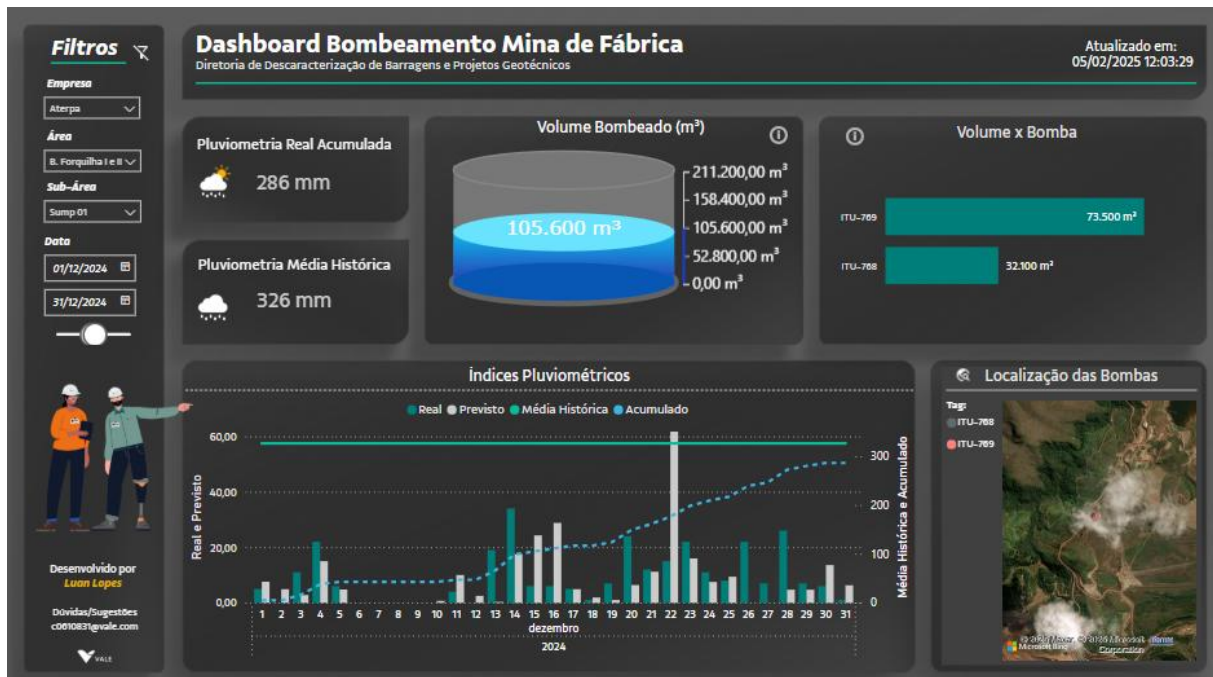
Filtros

Empresa
Aterpa

Área
B. Forquilha I e II

Sub-Área
Sump 01

Data
01/12/2024
31/12/2024

Desenvolvido por
Luan Lopes

Dúvidas/Sugestões
c0610831@vale.com

VALE

Dashboard Bombeamento Mina de Fábrica
Diretoria de Descaracterização de Barragens e Projetos Geotécnicos

Atualizado em:
05/02/2025 12:03:29

Pluviometria Real Acumulada
286 mm

Pluviometria Média Histórica
326 mm

Volume Bombeado (m³)
105.600 m³
211.200,00 m³
158.400,00 m³
105.600,00 m³
52.800,00 m³
0,00 m³

Volume x Bomba
ITU-769 73.500 m³
ITU-768 32.100 m³

Índices Pluviométricos
Real Previsto Média Histórica Acumulado
60,00
40,00
20,00
0,00
Real e Previsto
300
200
100
0
Média Histórica e Acumulado
1 2 3 4 5 6 7 8 9 10 11 12 13 14 15 16 17 18 19 20 21 22 23 24 25 26 27 28 29 30 31
dezembro
2024

Localização das Bombas
Tag:
ITU-768
ITU-769
© 2025 Maxar, © 2025 Microsoft Corporation Terms
Microsoft Bing